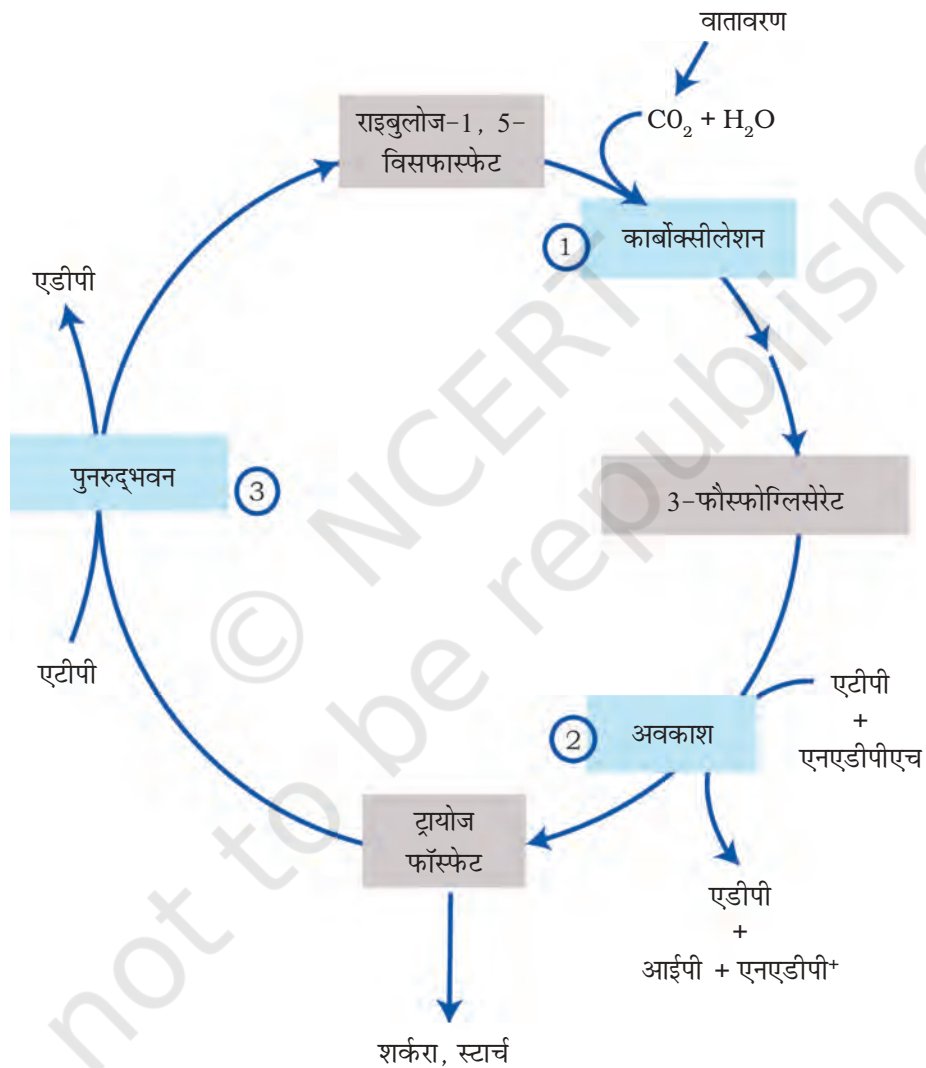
वातावरण

$C0_2 + H_2O$

राइबुलोज-1, 5-विसफास्फेट

1 कार्बोक्सीलेशन

एडीपी

पुनरुद्भवन 3

3-फौस्फोग्लिसेरेट

एटीपी

2 अवकाश

एटीपी + एनएडीपीएच

ट्रायोज फॉस्फेट

एडीपी + आईपी + एनएडीपी$^+$

शर्करा, स्टार्च

© NCERT not to be republished